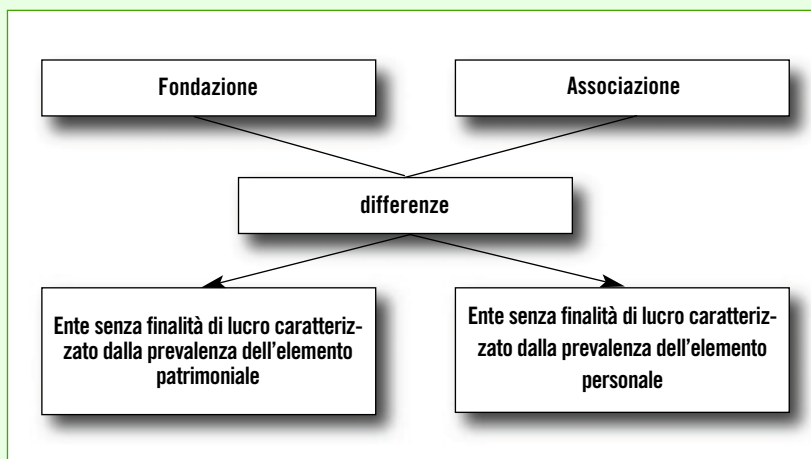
Fondazione

Associazione

differenze

Ente senza finalità di lucro caratterizzato dalla prevalenza dell'elemento patrimoniale

Ente senza finalità di lucro caratterizzato dalla prevalenza dell'elemento personale